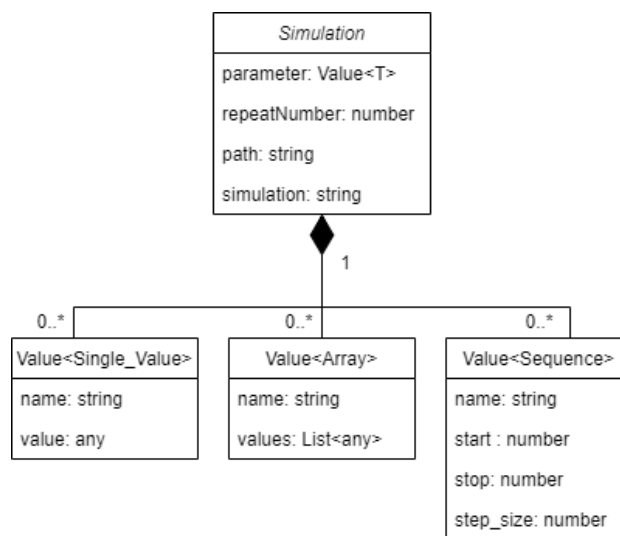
Simulation
parameter: Value<T>
repeatNumber: number
path: string
simulation: string

1

0..*
Value<Single_Value>
name: string
value: any

0..*
Value<Array>
name: string
values: List<any>

0..*
Value<Sequence>
name: string
start : number
stop: number
step_size: number